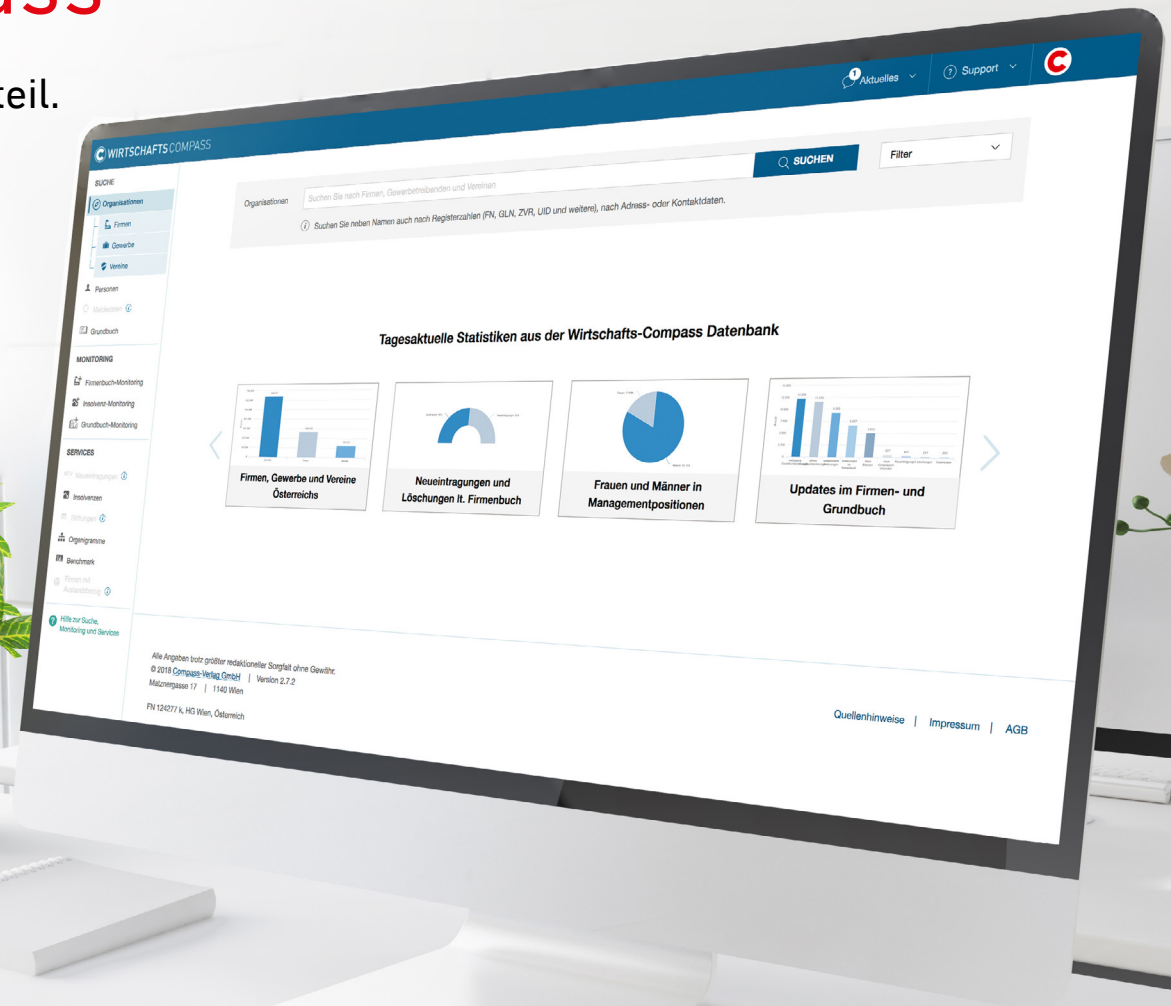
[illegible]ass

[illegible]teil.

1 Aktuelles
? Support
C

WIRTSCHAFTS COMPASS

SUCHE
Organisationen
Firmen
Gewerbe
Vereine
Personen
Marken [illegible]
Grundbuch

MONITORING
Firmenbuch-Monitoring
Insolvenz-Monitoring
Grundbuch-Monitoring

SERVICES
Neueintragungen
Insolvenzen
Stiftungen
Organigramme
Benchmark
Firmen mit Auslandsbezug

Hilfe zur Suche, Monitoring und Services

Organisationen
Suchen Sie nach Firmen, Gewerbetreibenden und Vereinen
SUCHEN
Filter
Suchen Sie neben Namen auch nach Registerzahlen (FN, GLN, ZVR, UID und weitere), nach Adress- oder Kontaktdaten.

Tagesaktuelle Statistiken aus der Wirtschafts-Compass Datenbank

Firmen, Gewerbe und Vereine Österreichs

Neueintragungen und Löschungen lt. Firmenbuch

Frauen und Männer in Managementpositionen

Updates im Firmen- und Grundbuch

Alle Angaben trotz größter redaktioneller Sorgfalt ohne Gewähr.
© 2018 Compass-Verlag GmbH | Version 2.7.2
Matznergasse 17 | 1140 Wien

FN 124277 k, HG Wien, Österreich

Quellenhinweise | Impressum | AGB